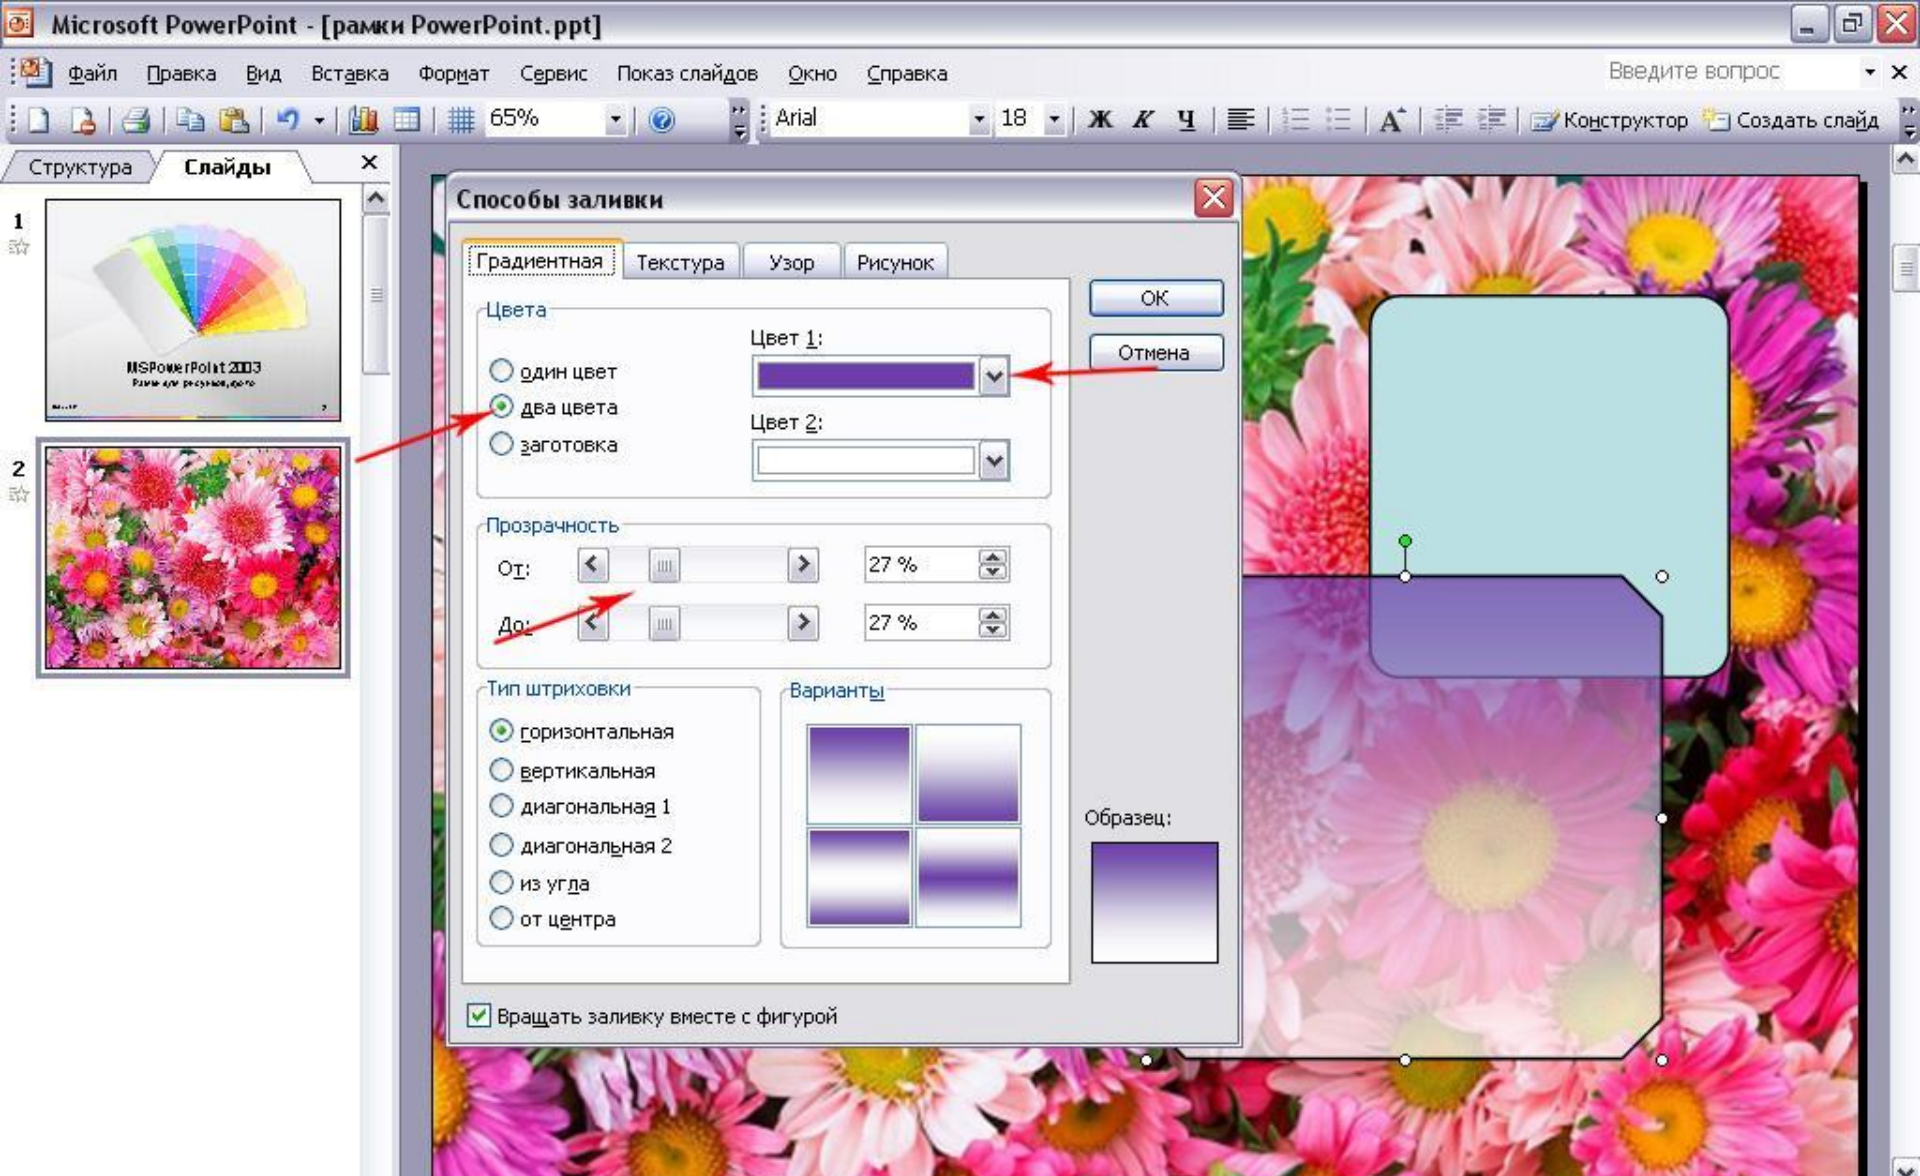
Microsoft PowerPoint - [рамки PowerPoint.ppt]

Файл Правка Вид Вставка Формат Сервис Показ слайдов Окно Справка

Введите вопрос

65%

Arial 18

Ж К Ч

Конструктор Создать слайд

Структура Слайды

1

MSPowerPoint 2003

2

Способы заливки

Градиентная Текстура Узор Рисунок

ОК

Отмена

Цвета

Цвет 1:

один цвет

два цвета

заготовка

Цвет 2:

Прозрачность

От: 27 %

До: 27 %

Тип штриховки

горизонтальная

вертикальная

диагональная 1

диагональная 2

из угла

от центра

Варианты

Образец:

Вращать заливку вместе с фигурой